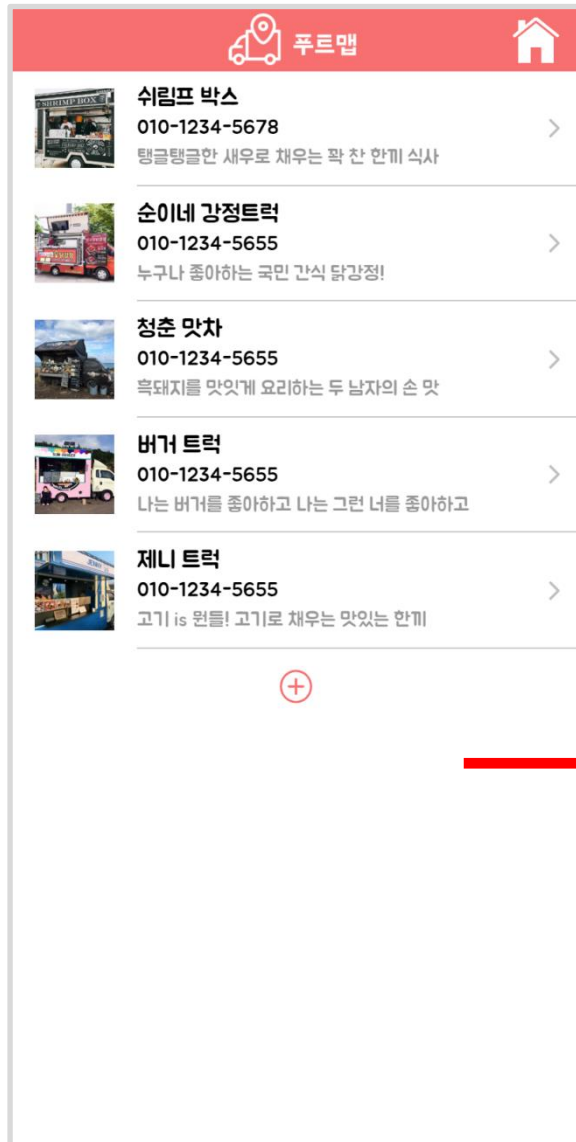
푸트맵

SHRIMP BOX

쉬림프 박스
010-1234-5678
탱글탱글한 새우로 채우는 꽉 찬 한끼 식사

순이네 강정트럭
010-1234-5655
누구나 좋아하는 국민 간식 닭강정!

청춘 맛차
010-1234-5655
흑돼지를 맛있게 요리하는 두 남자의 손 맛

버거 트럭
010-1234-5655
나는 버거를 좋아하고 나는 그런 너를 좋아하고

제니 트럭
010-1234-5655
고기 is 뭔들! 고기로 채우는 맛있는 한끼